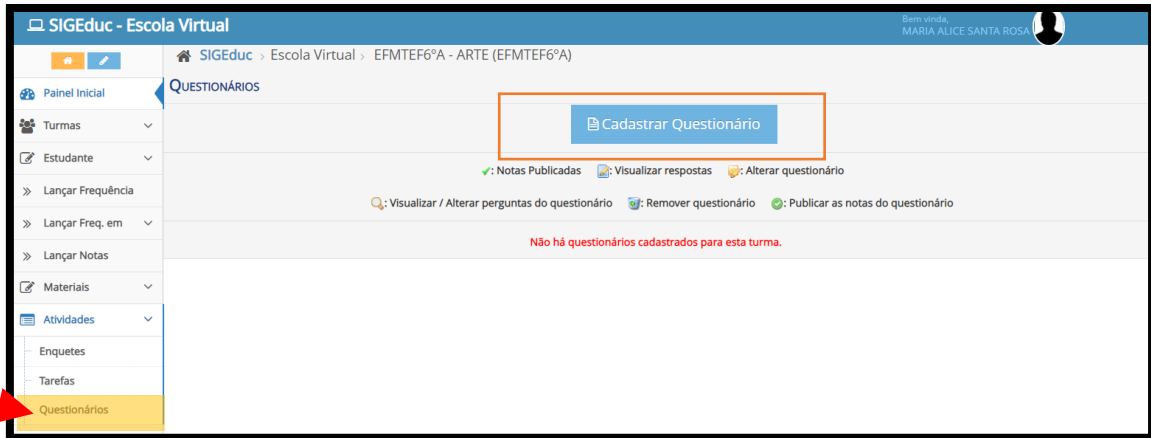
SIGEduc - Escola Virtual

Bem vinda,
MARIA ALICE SANTA ROSA

SIGEduc › Escola Virtual › EFMTEF6°A - ARTE (EFMTEF6°A)

Painel Inicial
Turmas
Estudante
Lançar Frequência
Lançar Freq. em
Lançar Notas
Materiais
Atividades
Enquetes
Tarefas
Questionários

QUESTIONÁRIOS

Cadastrar Questionário

: Notas Publicadas : Visualizar respostas : Alterar questionário

: Visualizar / Alterar perguntas do questionário : Remover questionário : Publicar as notas do questionário

Não há questionários cadastrados para esta turma.